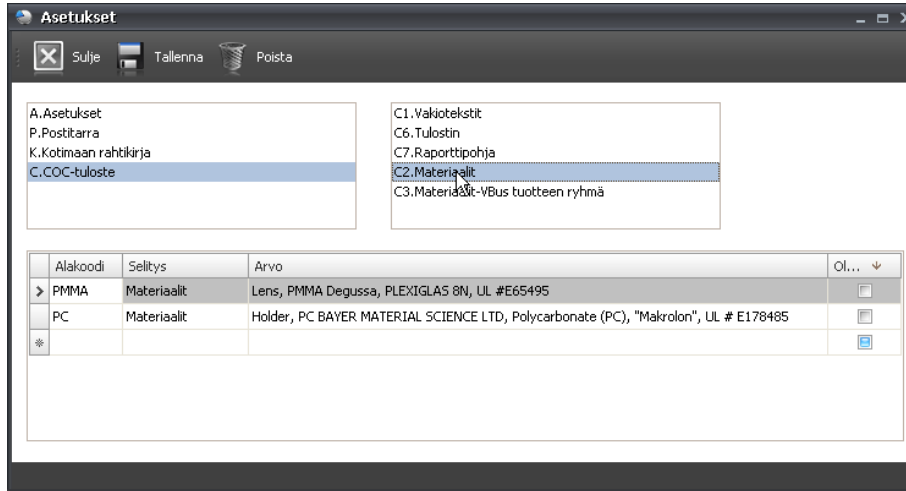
Asetukset

Sulje Tallenna Poista

A.Asetukset
P.Postitarra
K.Kotimaan rahtikirja
C.COC-tuloste

C1.Vakiotekstit
C6.Tulostin
C7.Raporttipohja
C2.Materiaalit
C3.Materiaalit-VBus tuotteen ryhmä

| | Alakoodi | Selitys | Arvo | Ol... |
|---|---|---|---|---|
| > | PMMA | Materiaalit | Lens, PMMA Degussa, PLEXIGLAS 8N, UL #E65495 | |
| | PC | Materiaalit | Holder, PC BAYER MATERIAL SCIENCE LTD, Polycarbonate (PC), "Makrolon", UL # E178485 | |
| * | | | | |